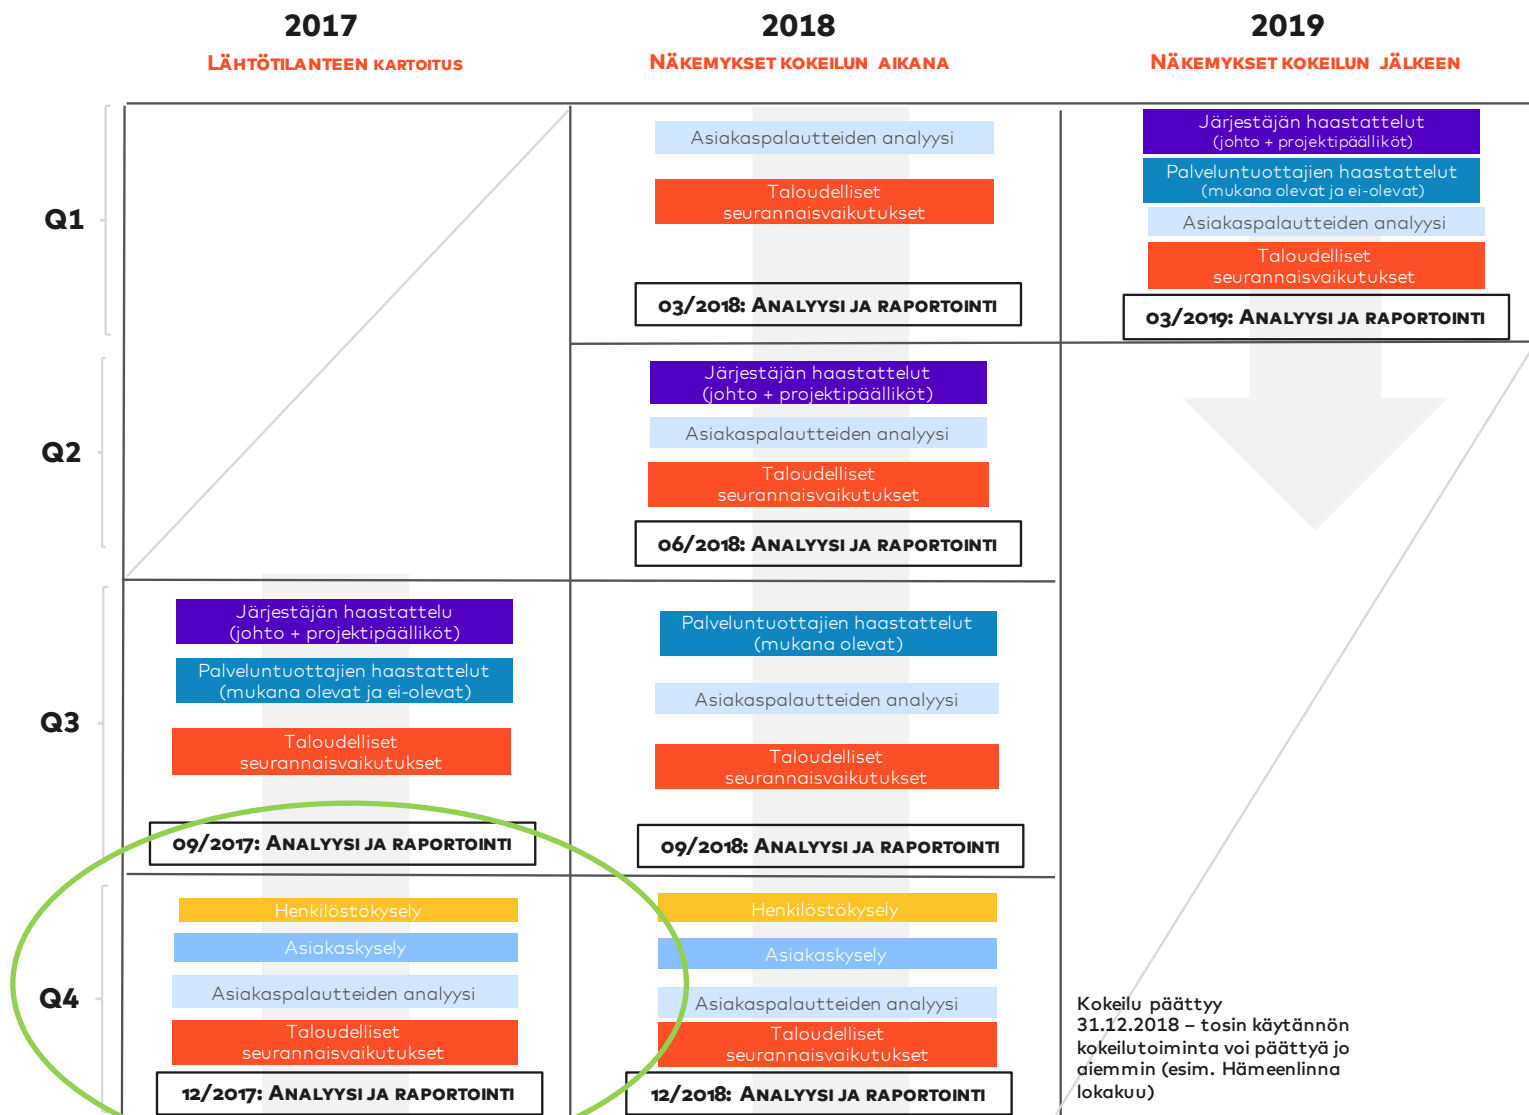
2017
LÄHTÖTILANTEEN KARTOITUS

2018
NÄKEMYKSET KOKEILUN AIKANA

2019
NÄKEMYKSET KOKEILUN JÄLKEEN

Q1

Asiakaspalautteiden analyysi

Taloudelliset seurannaisvaikutukset

03/2018: ANALYYSI JA RAPORTOINTI

Järjestäjän haastattelut (johto + projektipäälliköt)

Palveluntuottajien haastattelut (mukana olevat ja ei-olevat)

Asiakaspalautteiden analyysi

Taloudelliset seurannaisvaikutukset

03/2019: ANALYYSI JA RAPORTOINTI

Q2

Järjestäjän haastattelut (johto + projektipäälliköt)

Asiakaspalautteiden analyysi

Taloudelliset seurannaisvaikutukset

06/2018: ANALYYSI JA RAPORTOINTI

Q3

Järjestäjän haastattelu (johto + projektipäälliköt)

Palveluntuottajien haastattelut (mukana olevat ja ei-olevat)

Taloudelliset seurannaisvaikutukset

09/2017: ANALYYSI JA RAPORTOINTI

Palveluntuottajien haastattelut (mukana olevat)

Asiakaspalautteiden analyysi

Taloudelliset seurannaisvaikutukset

09/2018: ANALYYSI JA RAPORTOINTI

Q4

Henkilöstökysely

Asiakaskysely

Asiakaspalautteiden analyysi

Taloudelliset seurannaisvaikutukset

12/2017: ANALYYSI JA RAPORTOINTI

Henkilöstökysely

Asiakaskysely

Asiakaspalautteiden analyysi

Taloudelliset seurannaisvaikutukset

12/2018: ANALYYSI JA RAPORTOINTI

Kokeilu päättyy 31.12.2018 – tosin käytännön kokeilutoiminta voi päättyä jo aiemmin (esim. Hämeenlinna lokakuu)